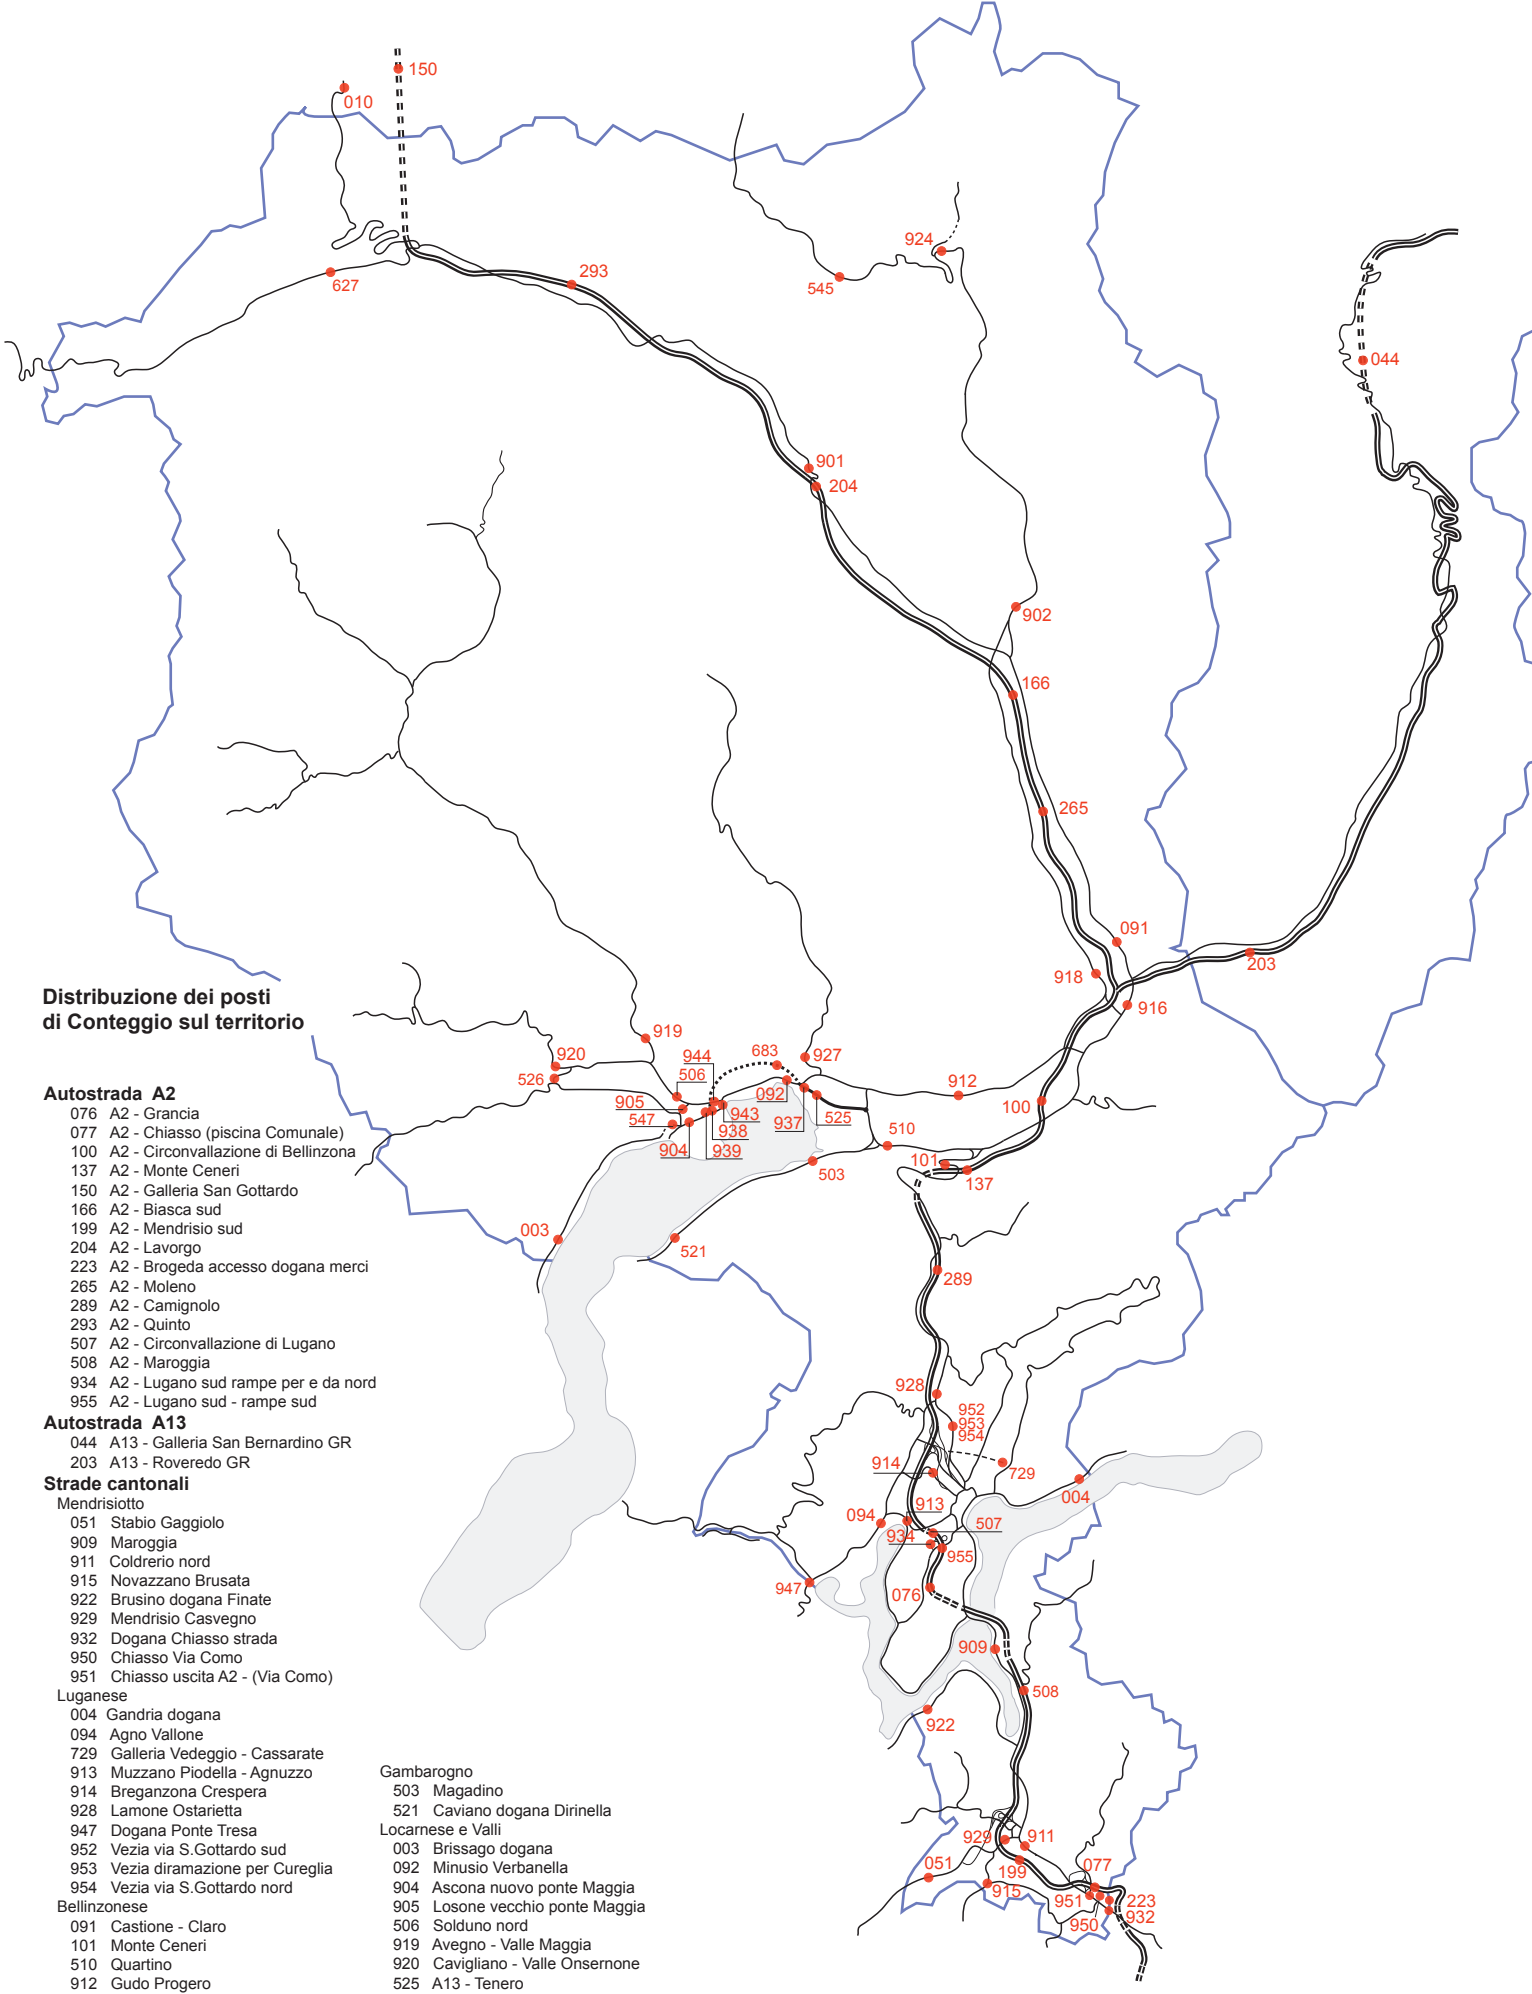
150
010
293
627
924
545
044
901
204
902
166
265
091
918
203
916
Distribuzione dei posti di Conteggio sul territorio
919
920
944
683
927
526
506
912
905
092
943
100
547
938
937
525
904
939
510
101
137
503
003
521
289
928
952
953
954
914
729
004
913
094
507
934
955
947
076
909
508
922
929
911
051
199
077
915
951
223
950
932

Autostrada A2
076 A2 - Grancia
077 A2 - Chiasso (piscina Comunale)
100 A2 - Circonvallazione di Bellinzona
137 A2 - Monte Ceneri
150 A2 - Galleria San Gottardo
166 A2 - Biasca sud
199 A2 - Mendrisio sud
204 A2 - Lavorgo
223 A2 - Brogeda accesso dogana merci
265 A2 - Moleno
289 A2 - Camignolo
293 A2 - Quinto
507 A2 - Circonvallazione di Lugano
508 A2 - Maroggia
934 A2 - Lugano sud rampe per e da nord
955 A2 - Lugano sud - rampe sud
Autostrada A13
044 A13 - Galleria San Bernardino GR
203 A13 - Roveredo GR
Strade cantonali
Mendrisiotto
051 Stabio Gaggiolo
909 Maroggia
911 Coldrerio nord
915 Novazzano Brusata
922 Brusino dogana Finate
929 Mendrisio Casvegno
932 Dogana Chiasso strada
950 Chiasso Via Como
951 Chiasso uscita A2 - (Via Como)
Luganese
004 Gandria dogana
094 Agno Vallone
729 Galleria Vedeggio - Cassarate
913 Muzzano Piodella - Agnuzzo
914 Breganzona Crespera
928 Lamone Ostarietta
947 Dogana Ponte Tresa
952 Vezia via S.Gottardo sud
953 Vezia diramazione per Cureglia
954 Vezia via S.Gottardo nord
Bellinzonese
091 Castione - Claro
101 Monte Ceneri
510 Quartino
912 Gudo Progero

Gambarogno
503 Magadino
521 Caviano dogana Dirinella
Locarnese e Valli
003 Brissago dogana
092 Minusio Verbanella
904 Ascona nuovo ponte Maggia
905 Losone vecchio ponte Maggia
506 Solduno nord
919 Avegno - Valle Maggia
920 Cavigliano - Valle Onsernone
525 A13 - Tenero